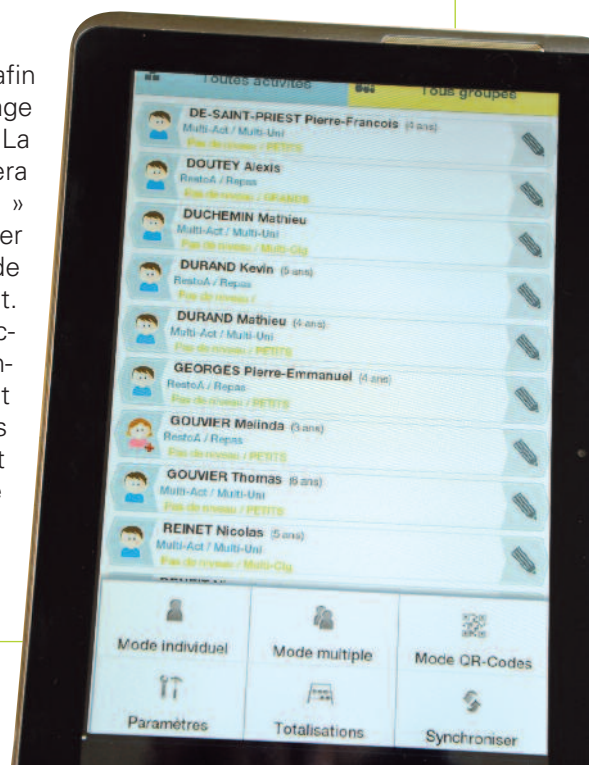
afin
nge
La
era
»
er
de
t.
c-
n-
t
s
t
e

Toutes activités
Tous groupes

DE-SAINT-PRIEST Pierre-Francois (4 ans)
Multi-Act / Multi-Uni
Pas de niveau / PETITS

DOUTEY Alexis
RestoA / Repas
Pas de niveau / GRANDS

DUCHEMIN Mathieu
Multi-Act / Multi-Uni
Pas de niveau / Multi-Cig

DURAND Kevin (5 ans)
RestoA / Repas
Pas de niveau /

DURAND Mathieu (4 ans)
Multi-Act / Multi-Uni
Pas de niveau / PETITS

GEORGES Pierre-Emmanuel (4 ans)
RestoA / Repas
Pas de niveau / PETITS

GOUVIER Melinda (3 ans)
RestoA / Repas
Pas de niveau / PETITS

GOUVIER Thomas (6 ans)
Multi-Act / Multi-Uni
Pas de niveau / PETITS

REINET Nicolas (5 ans)
Multi-Act / Multi-Uni
Pas de niveau / Multi-Cig

Mode individuel
Mode multiple
Mode QR-Codes
Paramètres
Totalisations
Synchroniser